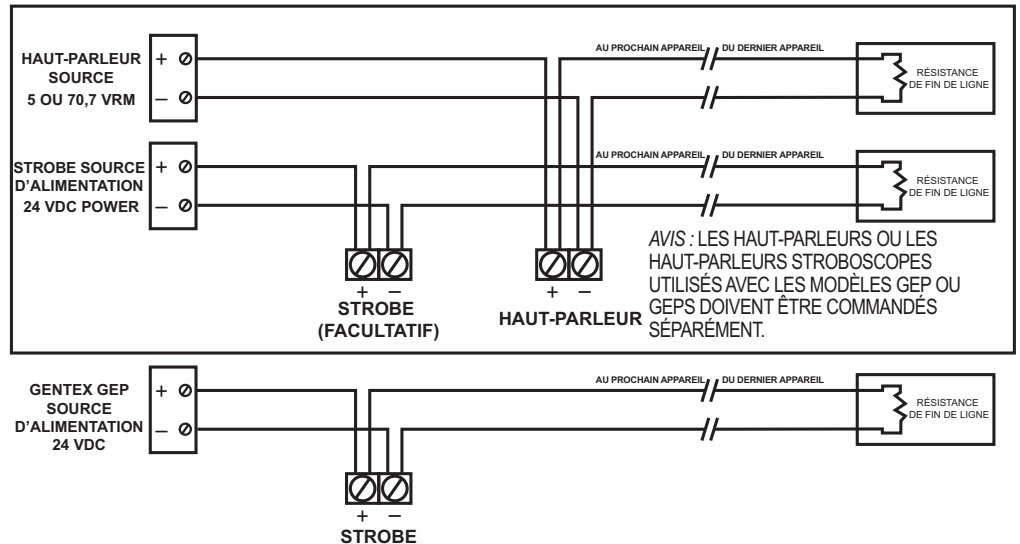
HAUT-PARLEUR SOURCE 5 OU 70,7 VRM

+
–

AU PROCHAIN APPAREIL

DU DERNIER APPAREIL

RÉSISTANCE DE FIN DE LIGNE

STROBE SOURCE D'ALIMENTATION 24 VDC POWER

+
–

AU PROCHAIN APPAREIL

DU DERNIER APPAREIL

RÉSISTANCE DE FIN DE LIGNE

*AVIS :* LES HAUT-PARLEURS OU LES HAUT-PARLEURS STROBOSCOPES UTILISÉS AVEC LES MODÈLES GEP OU GEPS DOIVENT ÊTRE COMMANDÉS SÉPARÉMENT.

+ –
STROBE
(FACULTATIF)

+ –
HAUT-PARLEUR

GENTEX GEP SOURCE D'ALIMENTATION 24 VDC

+
–

AU PROCHAIN APPAREIL

DU DERNIER APPAREIL

RÉSISTANCE DE FIN DE LIGNE

+ –
STROBE